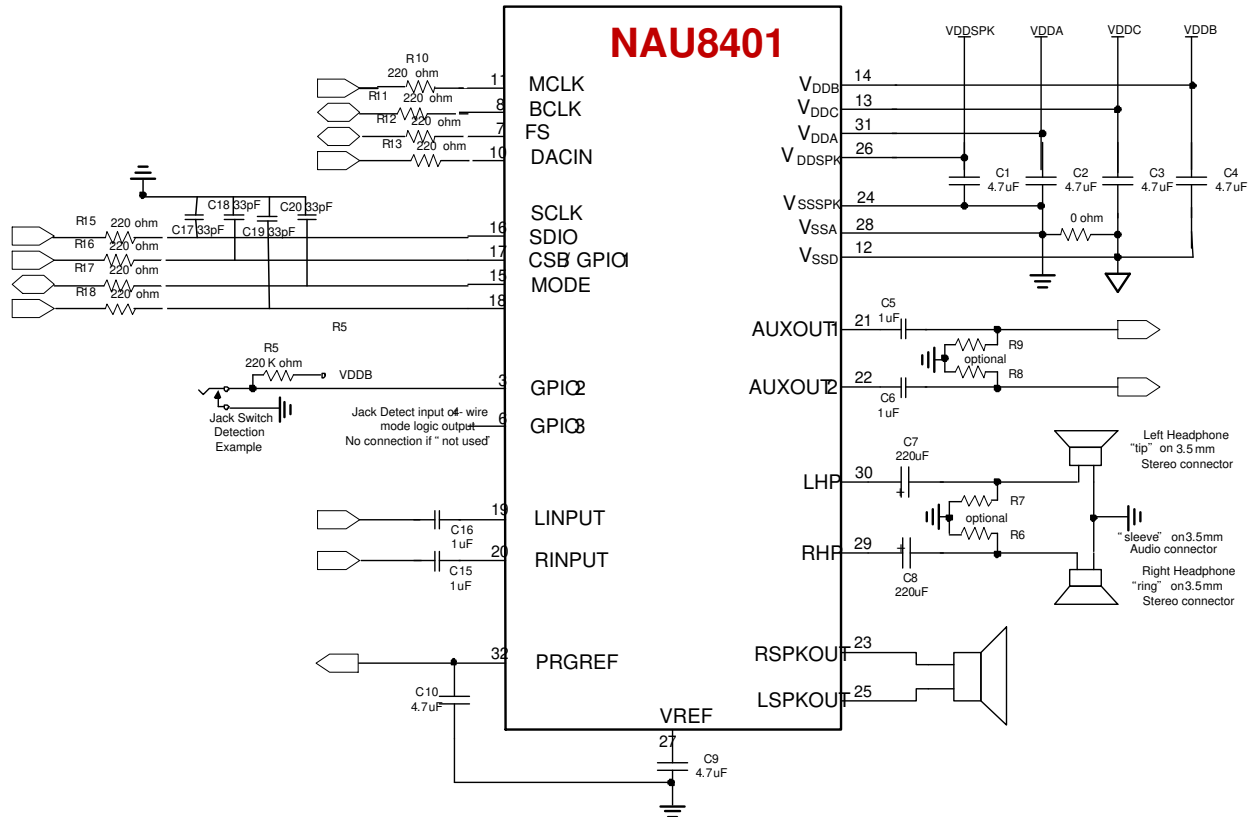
NAU8401

VDDSPK VDDA VDDC VDDB

R10
220 ohm
11 MCLK
R11 220 ohm
8 BCLK
R12 220 ohm
7 FS
R13 220 ohm
10 DACIN

C18 33pF
C20 33pF
C17 33pF
C19 33pF

R15 220 ohm
16 SCLK
R16 220 ohm
17 SDIO
R17 220 ohm
15 CSB/ GPIO1
R18 220 ohm
18 MODE

R5

R5
220 K ohm
VDDB
3 GPIO2
Jack Switch Detection Example
Jack Detect input of 4- wire mode logic output
No connection if " not used"
6 GPIO3

19 LINPUT
C16 1uF
20 RINPUT
C15 1uF

32 PRGREF
C10 4.7uF

VREF
27
C9 4.7uF

$V_{DDB}$ 14
$V_{DDC}$ 13
$V_{DDA}$ 31
$V_{DDSPK}$ 26
C1 4.7uF
C2 4.7uF
C3 4.7uF
C4 4.7uF
$V_{SSSPK}$ 24
$V_{SSA}$ 28
0 ohm
$V_{SSD}$ 12

AUXOUT1 21
C5 1uF
R9
optional
R8
AUXOUT2 22
C6 1uF

Left Headphone "tip" on 3.5mm Stereo connector
C7 220uF
LHP 30
R7
optional
R6
"sleeve" on 3.5mm Audio connector
RHP 29
C8 220uF
Right Headphone "ring" on 3.5mm Stereo connector

RSPKOUT 23
LSPKOUT 25